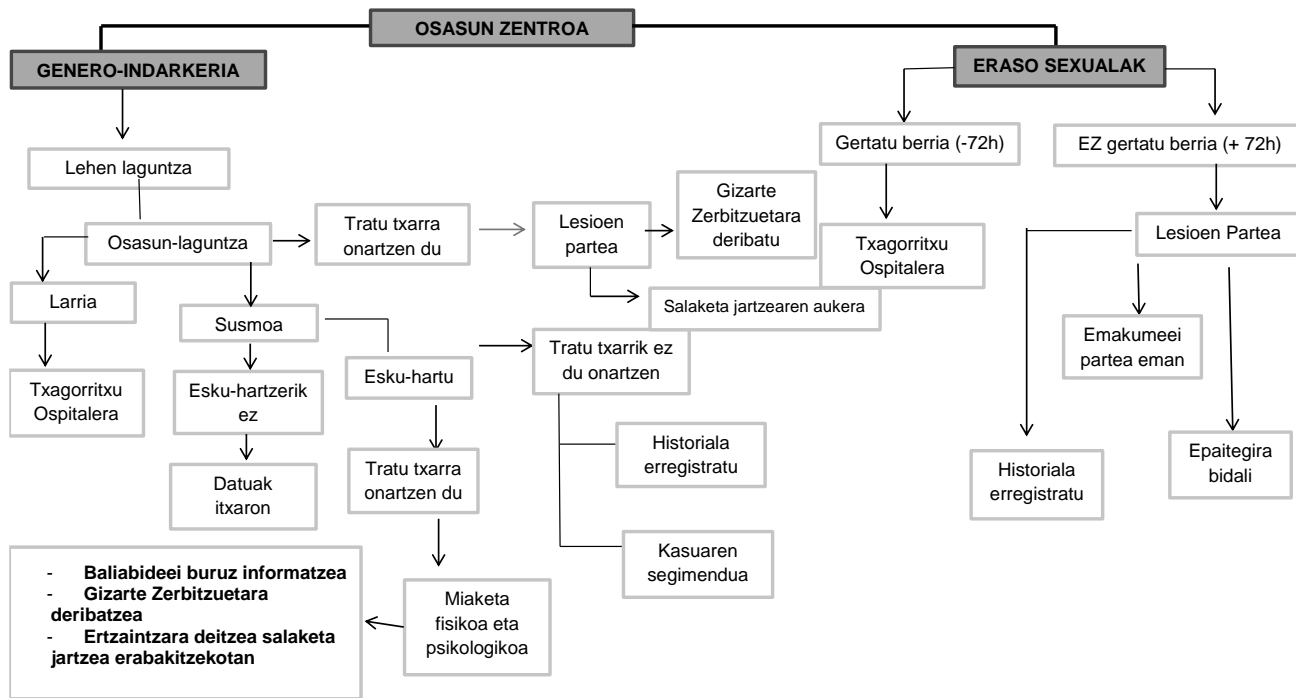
OSASUN ZENTROA

GENERO-INDARKERIA

Lehen laguntza

Osasun-laguntza

Larria

Txagorritxu Ospitalera

Susmoa

Esku-hartzerik ez

Datuak itxaron

Esku-hartu

Tratu txarra onartzen du

Miaketa fisikoa eta psikologikoa

- Baliabideei buruz informatzea
- Gizarte Zerbitzuetara deribatzea
- Ertzaintzara deitzea salaketa jartzea erabakitzekotan

Tratu txarra onartzen du

Lesioen partea

Gizarte Zerbitzuetara deribatu

Salaketa jartzearen aukera

Tratu txarrik ez du onartzen

Historiala erregistratu

Kasuaren segimendua

ERASO SEXUALAK

Gertatu berria (-72h)

Txagorritxu Ospitalera

EZ gertatu berria (+ 72h)

Lesioen Partea

Emakumeei partea eman

Historiala erregistratu

Epaitegira bidali